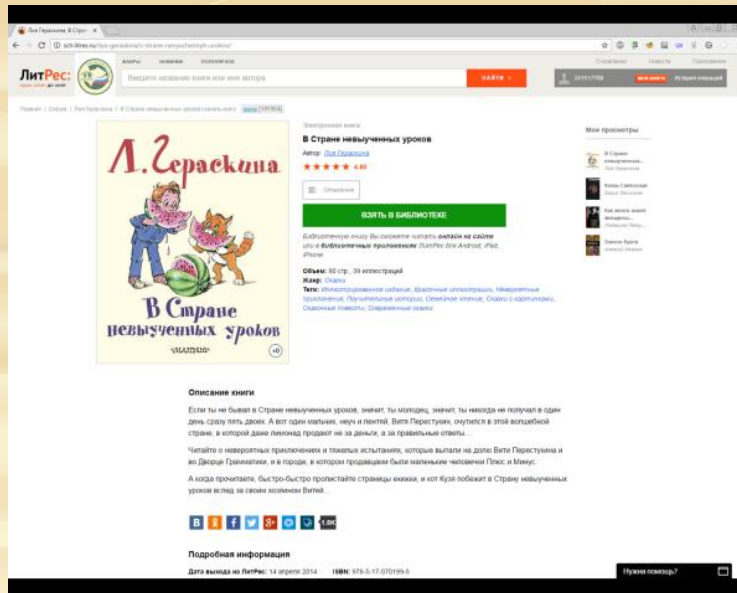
Лия Гераскина. В Стра... ×

ЛитРес:

Введите название книги или имя автора

НАЙТИ

В Стране невыученных уроков

Автор: Лия Гераскина

★★★★★ 4.65

ВЗЯТЬ В БИБЛИОТЕКЕ

Библиотечную книгу Вы сможете читать онлайн на сайте или в библиотечных приложениях ЛитРес для Android, iPad, iPhone

Объем: 60 стр., 39 иллюстраций

Жанр: Сказки

Теги: Иллюстрированное издание, Красочные иллюстрации, Невероятные приключения, Поучительные истории, Семейное чтение, Сказки с картинками, Сказочные повести, Современные сказки

Мои просмотры

Л. Гераскина

В Стране невыученных уроков

Описание книги

Если ты не бывал в Стране невыученных уроков, значит, ты молодец, значит, ты никогда не получал в один день сразу пять двоек. А вот один мальчик, неуч и лентяй, Витя Перестукин, очутился в этой волшебной стране, в которой даже лимонад продают не за деньги, а за правильные ответы...

Читайте о невероятных приключениях и тяжелых испытаниях, которые выпали на долю Вити Перестукина и во Дворце Грамматики, и в городе, в котором продавцами были маленькие человечки Плюс и Минус.

А когда прочитаете, быстро-быстро пролистайте страницы книжки, и кот Кузя побежит в Страну невыученных уроков вслед за своим хозяином Витей...

1.5K

Подробная информация

Дата выхода на ЛитРес: 14 апреля 2014   ISBN: 978-5-17-070199-5

Нужна помощь?